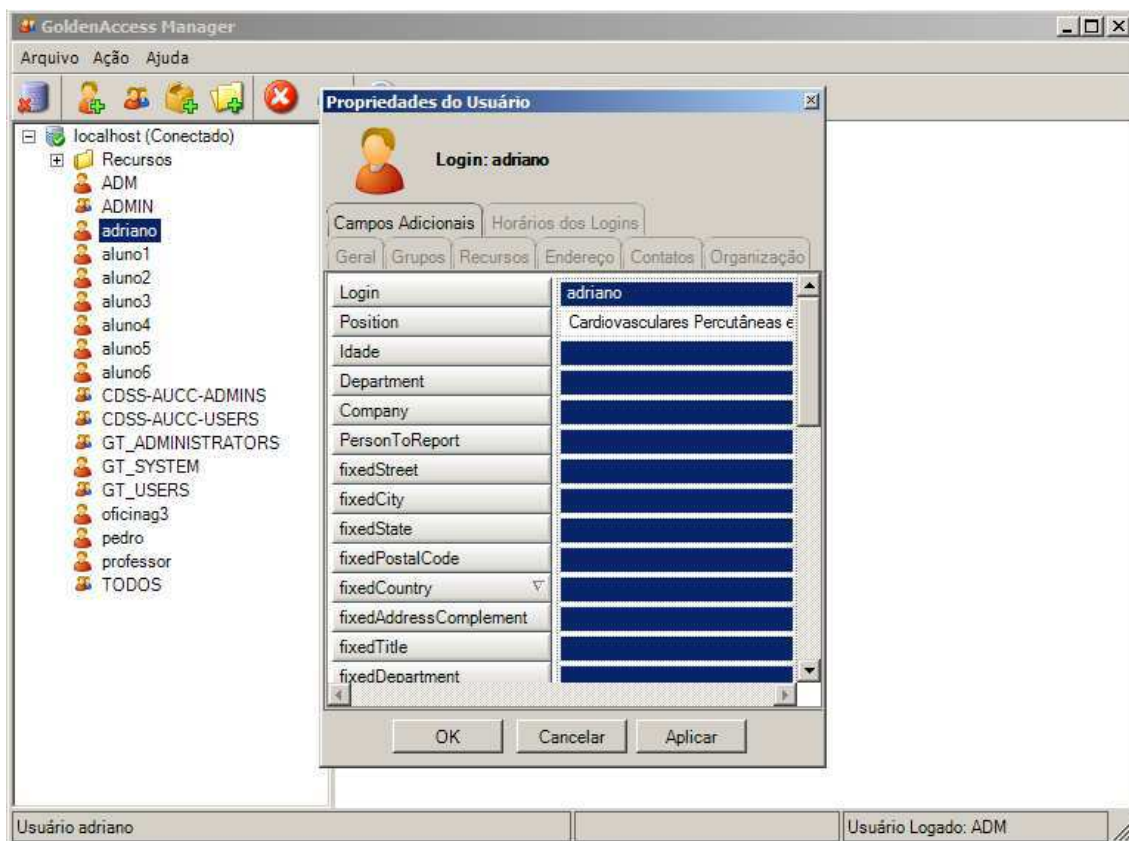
GoldenAccess Manager

Arquivo Ação Ajuda

localhost (Conectado)
Recursos
ADM
ADMIN
adriano
aluno1
aluno2
aluno3
aluno4
aluno5
aluno6
CDSS-AUCC-ADMINS
CDSS-AUCC-USERS
GT_ADMINISTRATORS
GT_SYSTEM
GT_USERS
oficinag3
pedro
professor
TODOS

Propriedades do Usuário

Login: adriano

Campos Adicionais | Horários dos Logins
Geral | Grupos | Recursos | Endereço | Contatos | Organização

| Login | adriano |
|---|---|
| Position | Cardiovasculares Percutâneas e |
| Idade | |
| Department | |
| Company | |
| PersonToReport | |
| fixedStreet | |
| fixedCity | |
| fixedState | |
| fixedPostalCode | |
| fixedCountry | |
| fixedAddressComplement | |
| fixedTitle | |
| fixedDepartment | |

OK Cancelar Aplicar

Usuário adriano | Usuário Logado: ADM